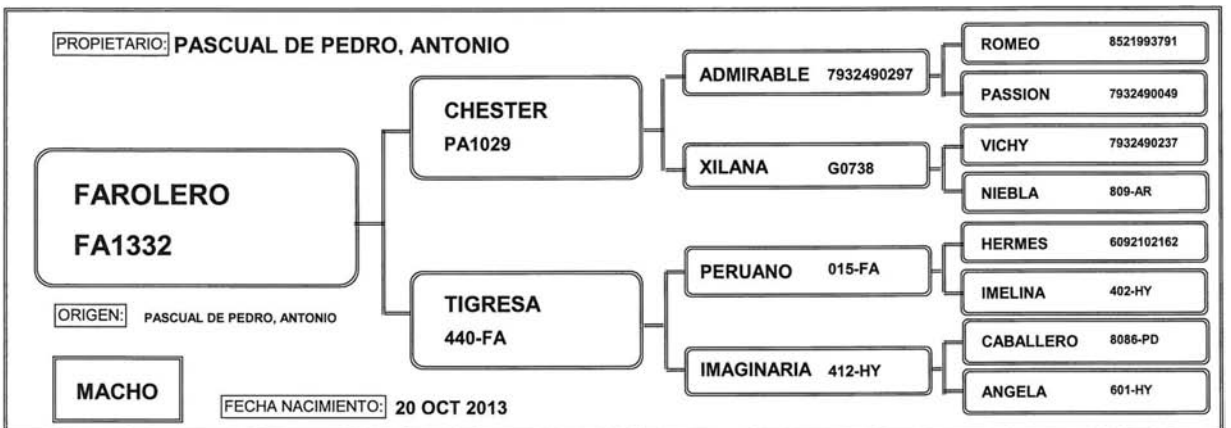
PROPIETARIO: PASCUAL DE PEDRO, ANTONIO

FAROLERO
FA1332

ORIGEN: PASCUAL DE PEDRO, ANTONIO

MACHO

FECHA NACIMIENTO: 20 OCT 2013

CHESTER
PA1029

TIGRESA
440-FA

ADMIRABLE 7932490297

XILANA G0738

PERUANO 015-FA

IMAGINARIA 412-HY

ROMEO 8521993791

PASSION 7932490049

VICHY 7932490237

NIEBLA 809-AR

HERMES 6092102162

IMELINA 402-HY

CABALLERO 8086-PD

ANGELA 601-HY